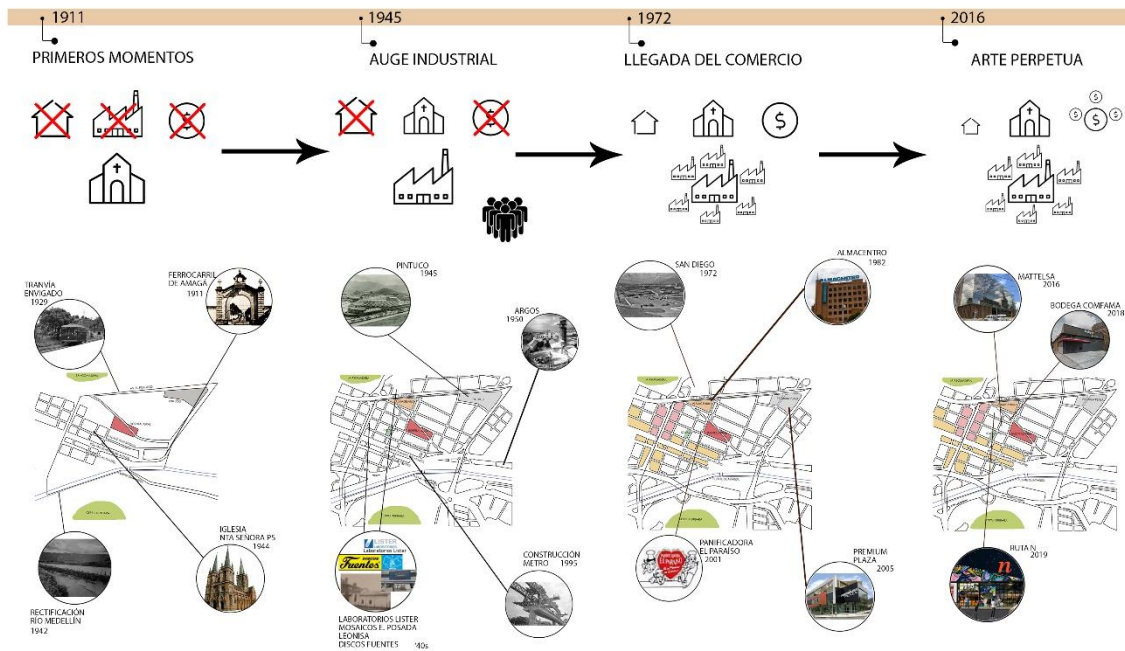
1911
PRIMEROS MOMENTOS

1945
AUGE INDUSTRIAL

1972
LLEGADA DEL COMERCIO

2016
ARTE PERPETUA

TRANVÍA ENVIGADO 1929

FERROCARRIL DE AMAGÁ 1911

IGLESIA NTA SEÑORA PS 1944

RECTIFICACIÓN RÍO MEDELLÍN 1942

PINTUCO 1945

ARGOS 1950

CONSTRUCCIÓN METRO 1995

LABORATORIOS LISTER
MOSAICOS E. POSADA
LEONISA
DISCOS FUENTES '40s

SAN DIEGO 1972

ALMACENTRO 1982

PANIFICADORA EL PARAÍSO 2001

PREMIUM PLAZA 2005

MATTELSA 2016

BODEGA COMFAMA 2018

RUTA N 2019